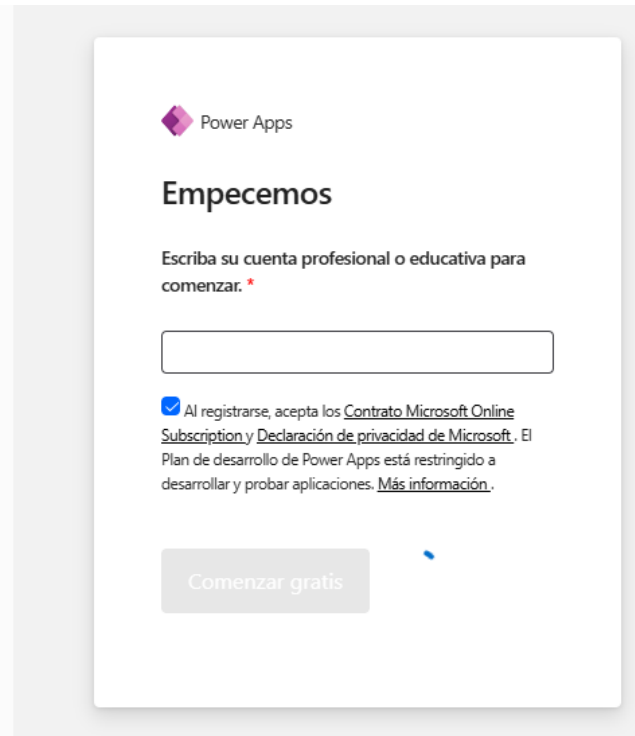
Power Apps

Empecemos

Escriba su cuenta profesional o educativa para comenzar. *

Al registrarse, acepta los Contrato Microsoft Online Subscription y Declaración de privacidad de Microsoft . El Plan de desarrollo de Power Apps está restringido a desarrollar y probar aplicaciones. Más información .

Comenzar gratis